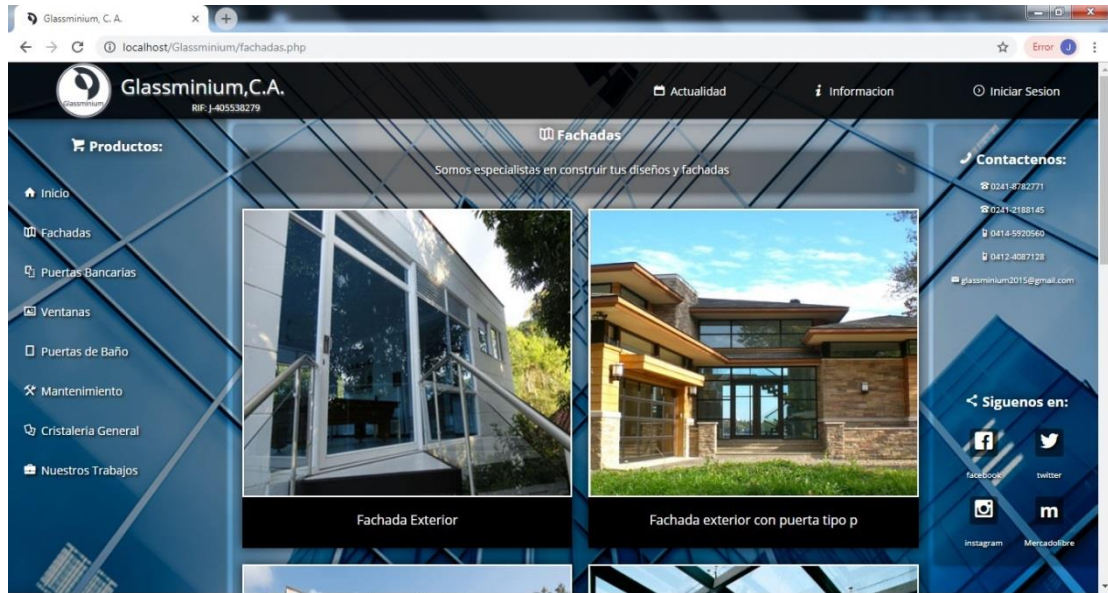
Glassminium, C. A.

localhost/Glassminium/fachadas.php

Error J

Glassminium

Glassminium,C.A.
RIF: J-405538279

Actualidad

Informacion

Iniciar Sesion

Productos:

Inicio

Fachadas

Puertas Bancarias

Ventanas

Puertas de Baño

Mantenimiento

Cristaleria General

Nuestros Trabajos

Fachadas

Somos especialistas en construir tus diseños y fachadas

Fachada Exterior

Fachada exterior con puerta tipo p

Contactenos:

0241-8782771

0241-2188145

0414-5920560

0412-4087128

glassminium2015@gmail.com

Siguenos en:

facebook

twitter

instagram

Mercadolibre